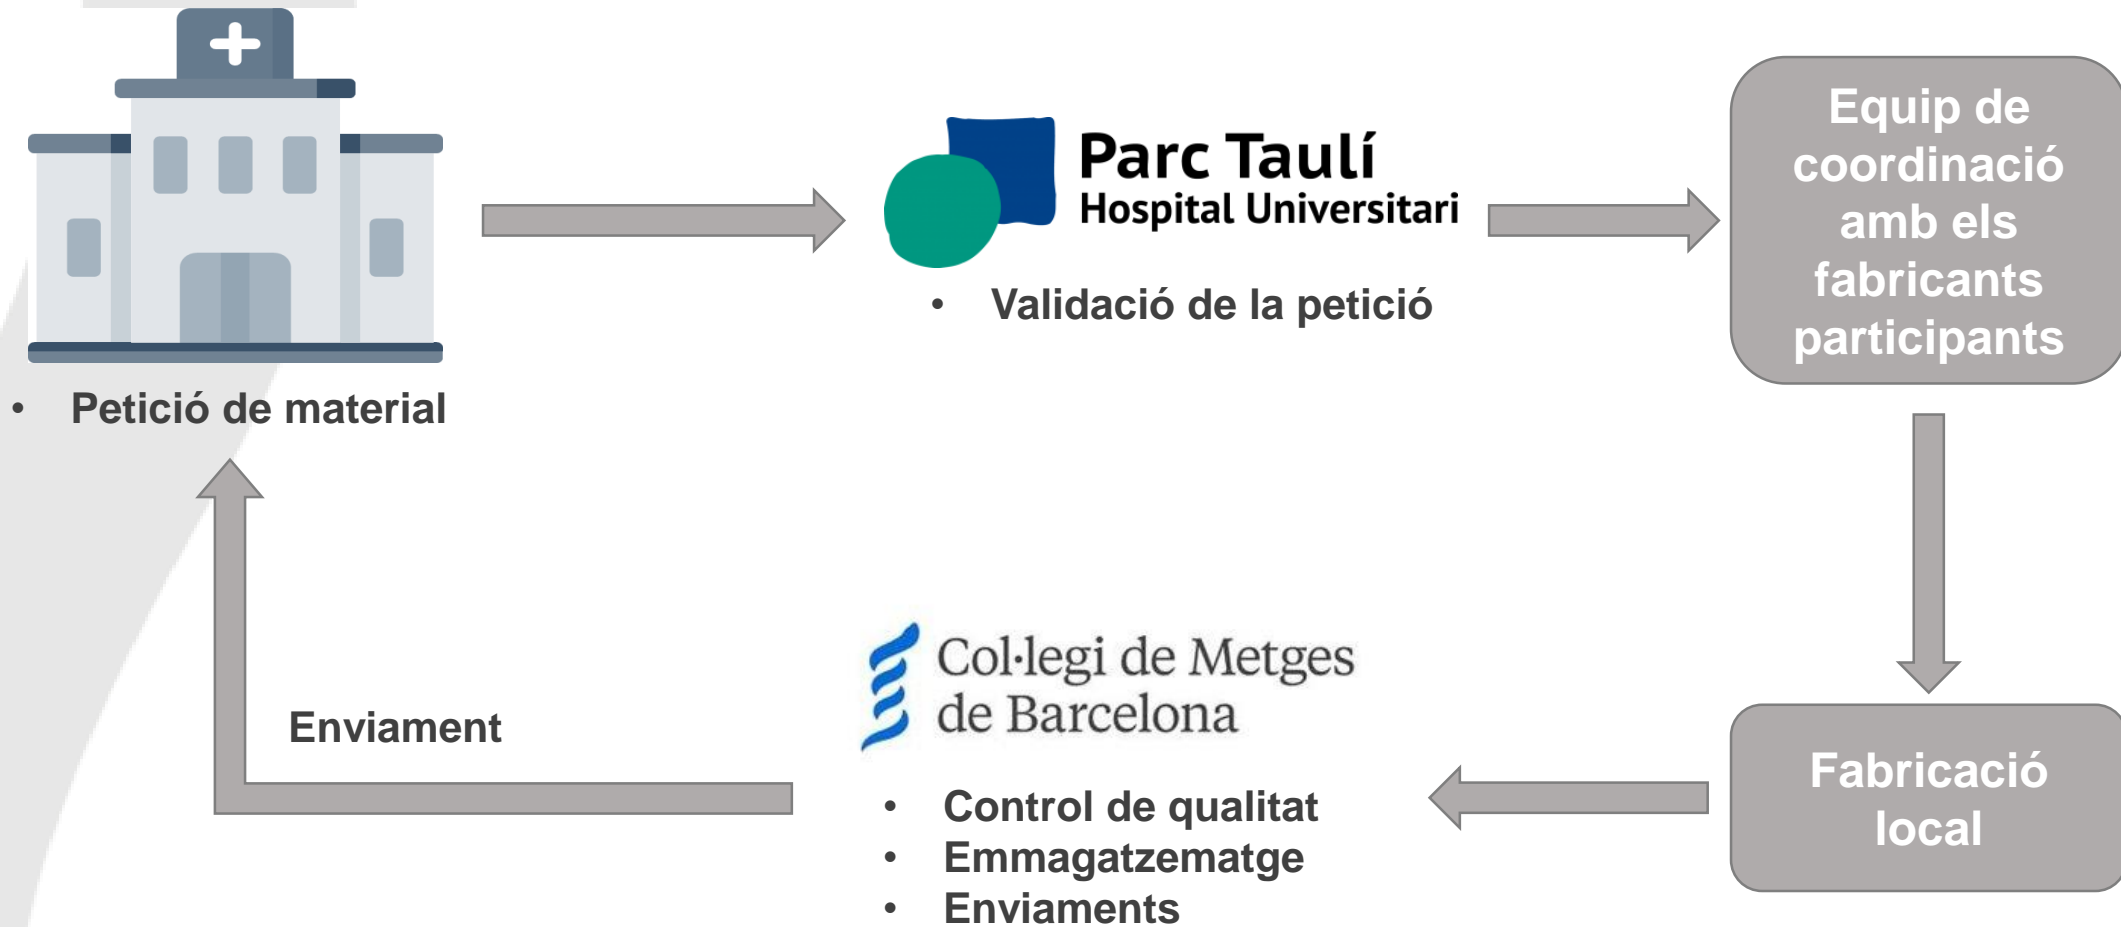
• Petició de material

Parc Taulí
Hospital Universitari

• Validació de la petició

Equip de coordinació amb els fabricants participants

Fabricació local

Col·legi de Metges de Barcelona

• Control de qualitat
• Emmagatzematge
• Enviaments

Enviament